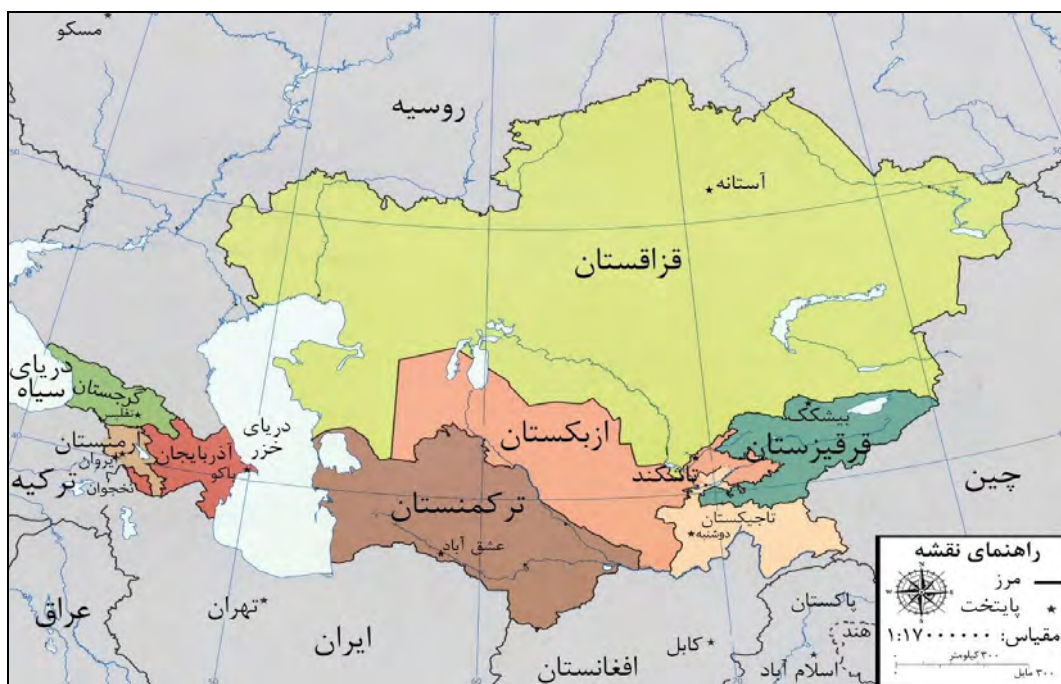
مسکو
روسیه
آستانه
قزاقستان
دریای سیاه
گرجستان
تفلیس
ارمنستان
ایروان
نخجوان
آذربایجان
باکو
دریای خزر
ترکیه
ازبکستان
تاشکند
بیشکک
قرقیزستان
چین
ترکمنستان
عشق آباد
تاجیکستان
دوشنبه
عراق
تهران
ایران
افغانستان
کابل
اسلام آباد
پاکستان
هند
راهنمای نقشه
مرز
پایتخت
مقیاس: ۱:۱۷۰۰۰۰۰۰
۳۰۰ کیلومتر
۳۰۰ مایل